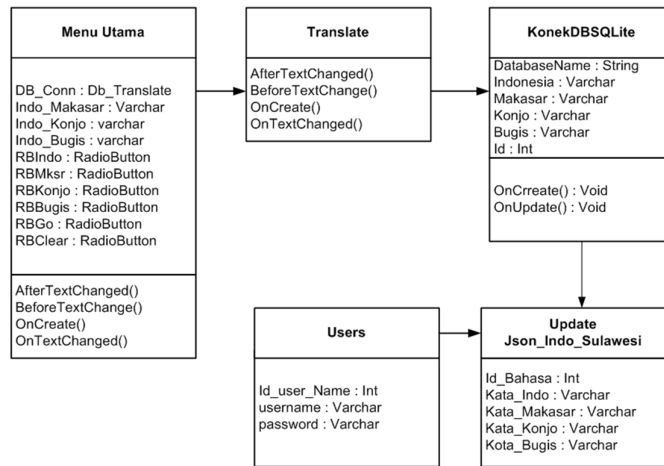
Menu Utama

DB_Conn : Db_Translate
Indo_Makasar : Varchar
Indo_Konjo : varchar
Indo_Bugis : varchar
RBIndo : RadioButton
RBMksr : RadioButton
RBKonjo : RadioButton
RBBugis : RadioButton
RBGo : RadioButton
RBClear : RadioButton

AfterTextChanged()
BeforeTextChange()
OnCreate()
OnTextChanged()

Translate

AfterTextChanged()
BeforeTextChange()
OnCreate()
OnTextChanged()

KonekDBSQLite

DatabaseName : String
Indonesia : Varchar
Makasar : Varchar
Konjo : Varchar
Bugis : Varchar
Id : Int

OnCrreate() : Void
OnUpdate() : Void

Users

Id_user_Name : Int
username : Varchar
password : Varchar

Update
Json_Indo_Sulawesi

Id_Bahasa : Int
Kata_Indo : Varchar
Kata_Makasar : Varchar
Kata_Konjo : Varchar
Kota_Bugis : Varchar